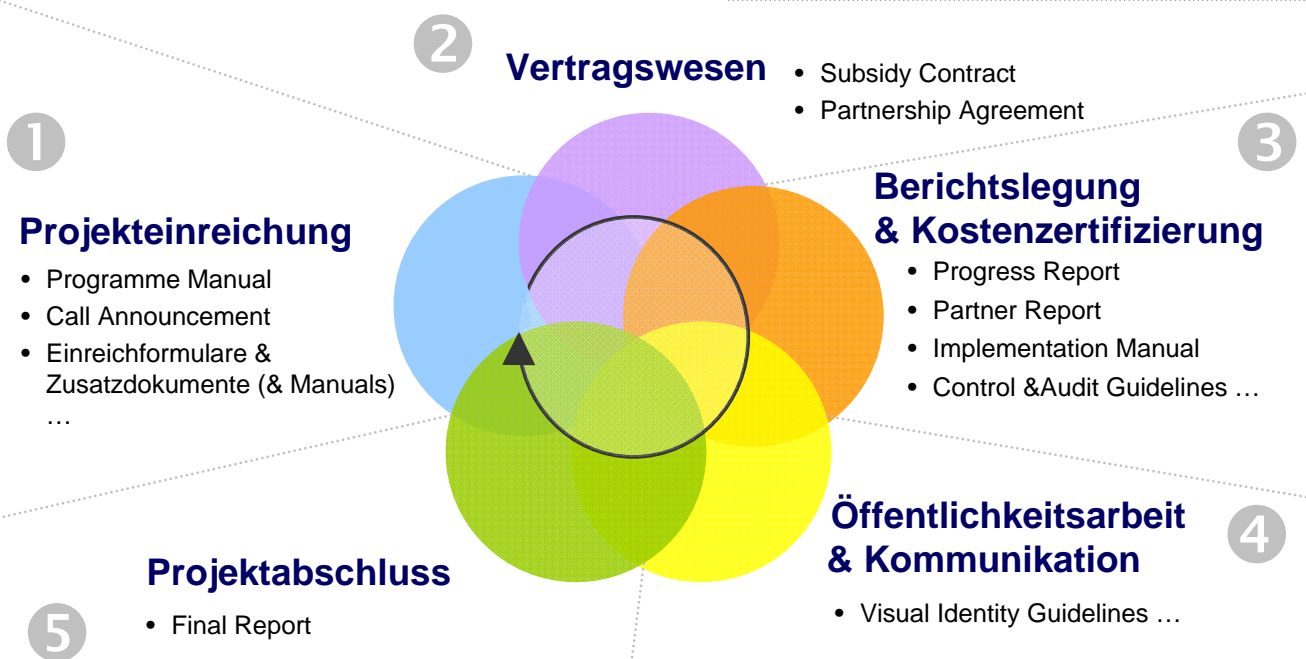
2

Vertragswesen

- Subsidy Contract
- Partnership Agreement

1

Projekteinreichung

- Programme Manual
- Call Announcement
- Einreichformulare & Zusatzdokumente (& Manuals) …

3

Berichtslegung & Kostenzertifizierung

- Progress Report
- Partner Report
- Implementation Manual
- Control &Audit Guidelines …

4

Öffentlichkeitsarbeit & Kommunikation

- Visual Identity Guidelines …

Projektabschluss

5

- Final Report